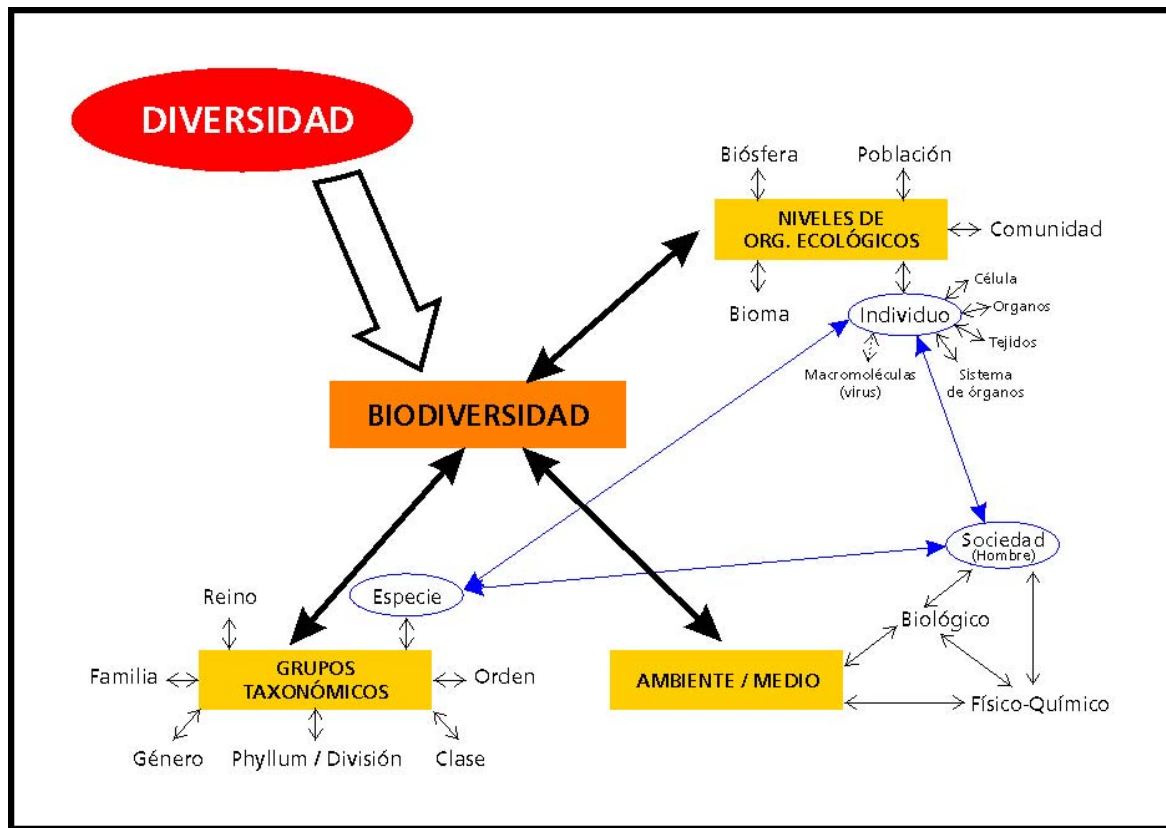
DIVERSIDAD

Biósfera

Población

NIVELES DE ORG. ECOLÓGICOS

Comunidad

Bioma

Individuo

Célula

Organos

Tejidos

Macromoléculas (virus)

Sistema de órganos

BIODIVERSIDAD

Sociedad (Hombre)

Reino

Especie

Biológico

Familia

GRUPOS TAXONÓMICOS

Orden

AMBIENTE / MEDIO

Físico-Químico

Género

Phyllum / División

Clase